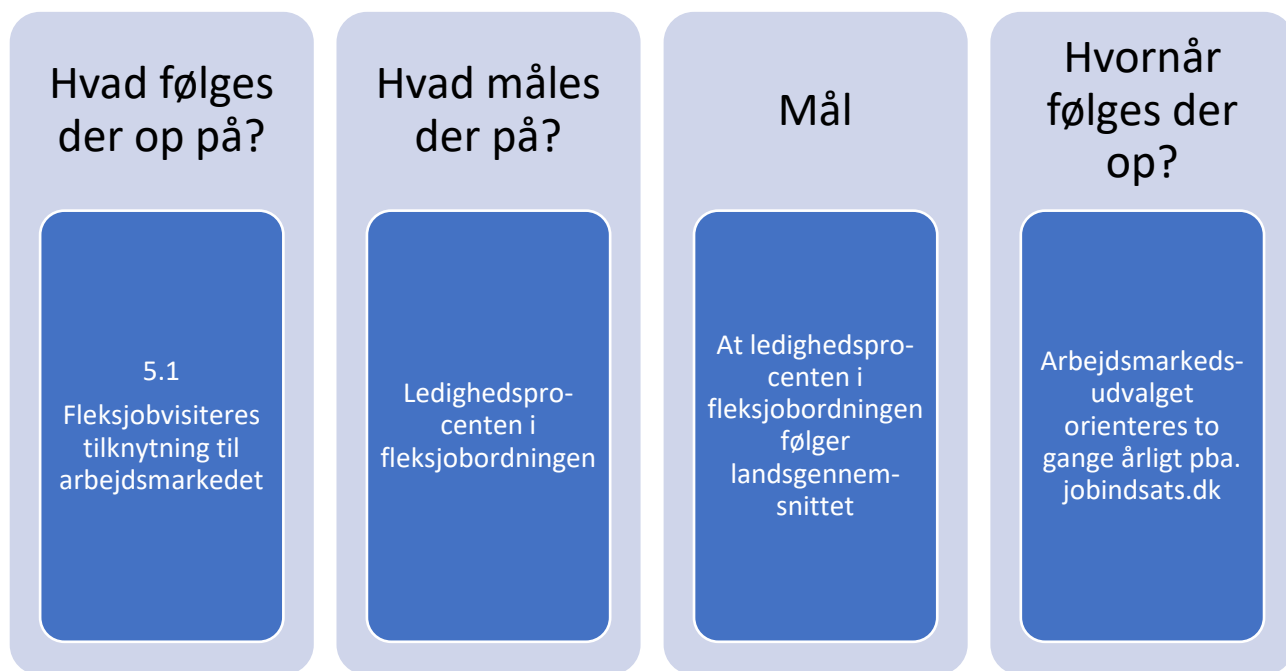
Hvad følges der op på?

5.1
Fleksjobvisiteres tilknytning til arbejdsmarkedet

Hvad måles der på?

Ledighedsprocenten i fleksjobordningen

Mål

At ledighedsprocenten i fleksjobordningen følger landsgennemsnittet

Hvornår følges der op?

Arbejdsmarkedsudvalget orienteres to gange årligt pba. jobindsats.dk